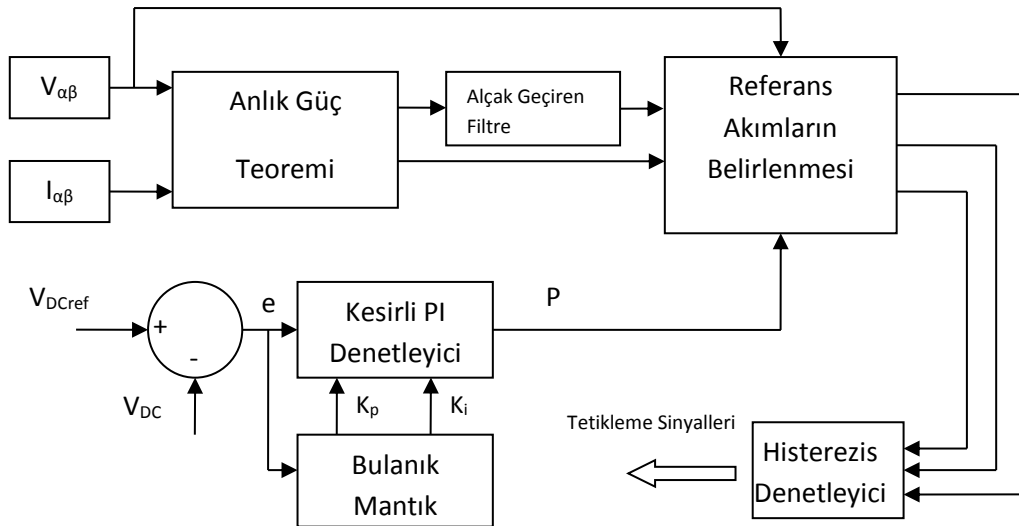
$V_{\alpha\beta}$

$I_{\alpha\beta}$

Anlık Güç Teoremi

Alçak Geçiren Filtre

Referans Akımların Belirlenmesi

$V_{DCref}$

+

-

$V_{DC}$

e

Kesirli PI Denetleyici

P

$K_p$

$K_i$

Bulanık Mantık

Tetikleme Sinyalleri

Histerezis Denetleyici